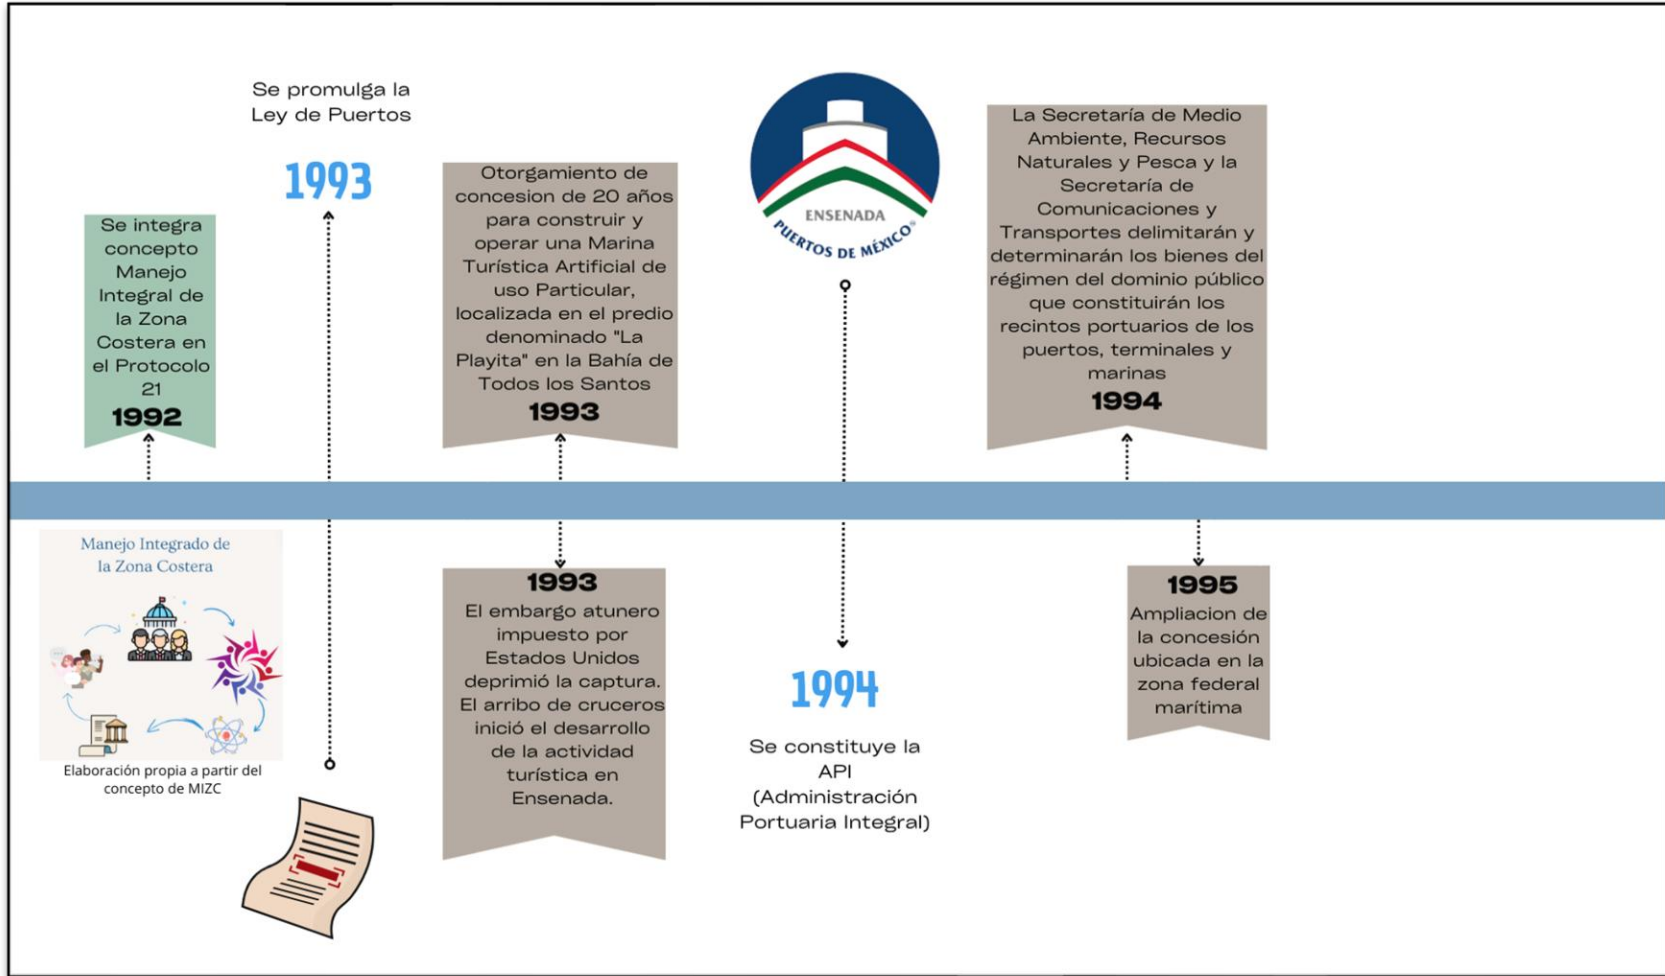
Se integra concepto Manejo Integral de la Zona Costera en el Protocolo 21
1992

Se promulga la Ley de Puertos
1993

Otorgamiento de concesion de 20 años para construir y operar una Marina Turística Artificial de uso Particular, localizada en el predio denominado "La Playita" en la Bahía de Todos los Santos
1993

ENSENADA
PUERTOS DE MÉXICO

La Secretaría de Medio Ambiente, Recursos Naturales y Pesca y la Secretaría de Comunicaciones y Transportes delimitarán y determinarán los bienes del régimen del dominio público que constituirán los recintos portuarios de los puertos, terminales y marinas
1994

Manejo Integrado de la Zona Costera

Elaboración propia a partir del concepto de MIZC

1993
El embargo atunero impuesto por Estados Unidos deprimió la captura. El arribo de cruceros inició el desarrollo de la actividad turística en Ensenada.

1994
Se constituye la API (Administración Portuaria Integral)

1995
Ampliacion de la concesión ubicada en la zona federal marítima